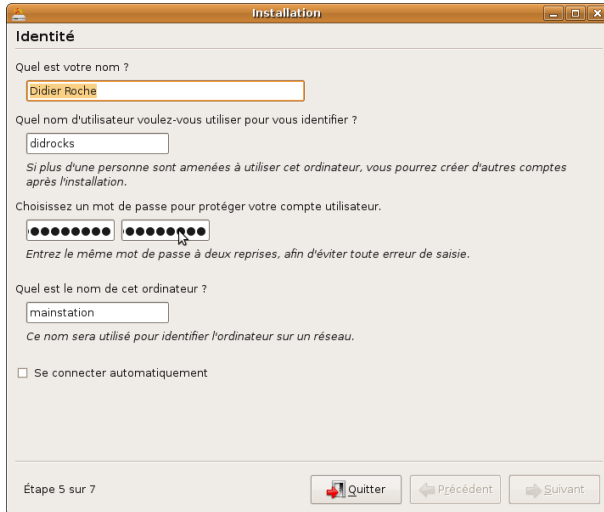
Installation

Identité

Quel est votre nom ?

Didier Roche

Quel nom d'utilisateur voulez-vous utiliser pour vous identifier ?

didrocks

Si plus d'une personne sont amenées à utiliser cet ordinateur, vous pourrez créer d'autres comptes après l'installation.

Choisissez un mot de passe pour protéger votre compte utilisateur.

●●●●●●●● ●●●●●●●●

Entrez le même mot de passe à deux reprises, afin d'éviter toute erreur de saisie.

Quel est le nom de cet ordinateur ?

mainstation

Ce nom sera utilisé pour identifier l'ordinateur sur un réseau.

Se connecter automatiquement

Étape 5 sur 7

Quitter

Précédent

Suivant